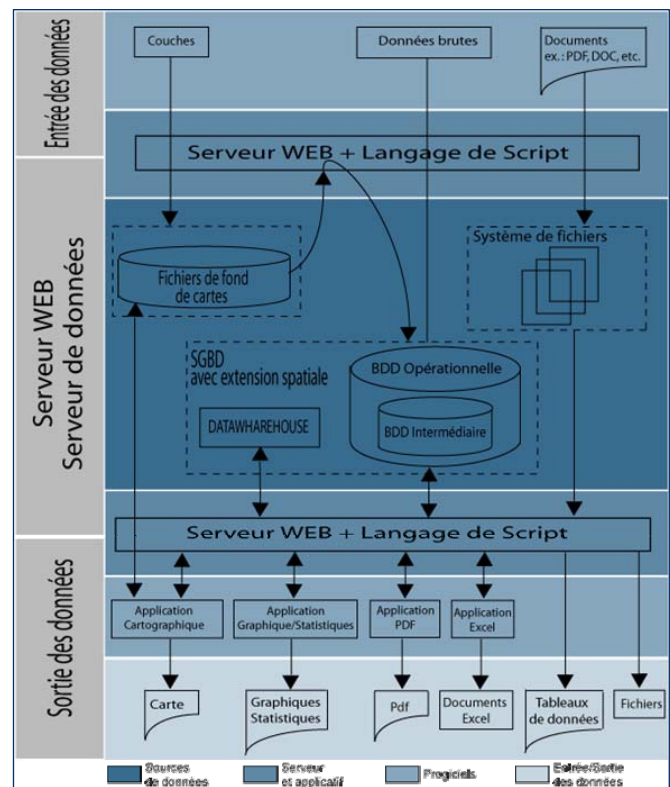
Entrée des données

Couches

Données brutes

Documents ex. : PDF, DOC, etc.

Serveur WEB + Langage de Script

Serveur WEB Serveur de données

Fichiers de fond de cartes

Système de fichiers

SGBD avec extension spatiale

BDD Opérationnelle

DATAWHAREHOUSE

BDD Intermédiaire

Serveur WEB + Langage de Script

Sortie des données

Application Cartographique

Application Graphique/Statistiques

Application PDF

Application Excel

Carte

Graphiques Statistiques

Pdf

Documents Excel

Tableaux de données

Fichiers

Sources de données

Serveur et applicatif

Progiciels

Entrée/Sortie des données